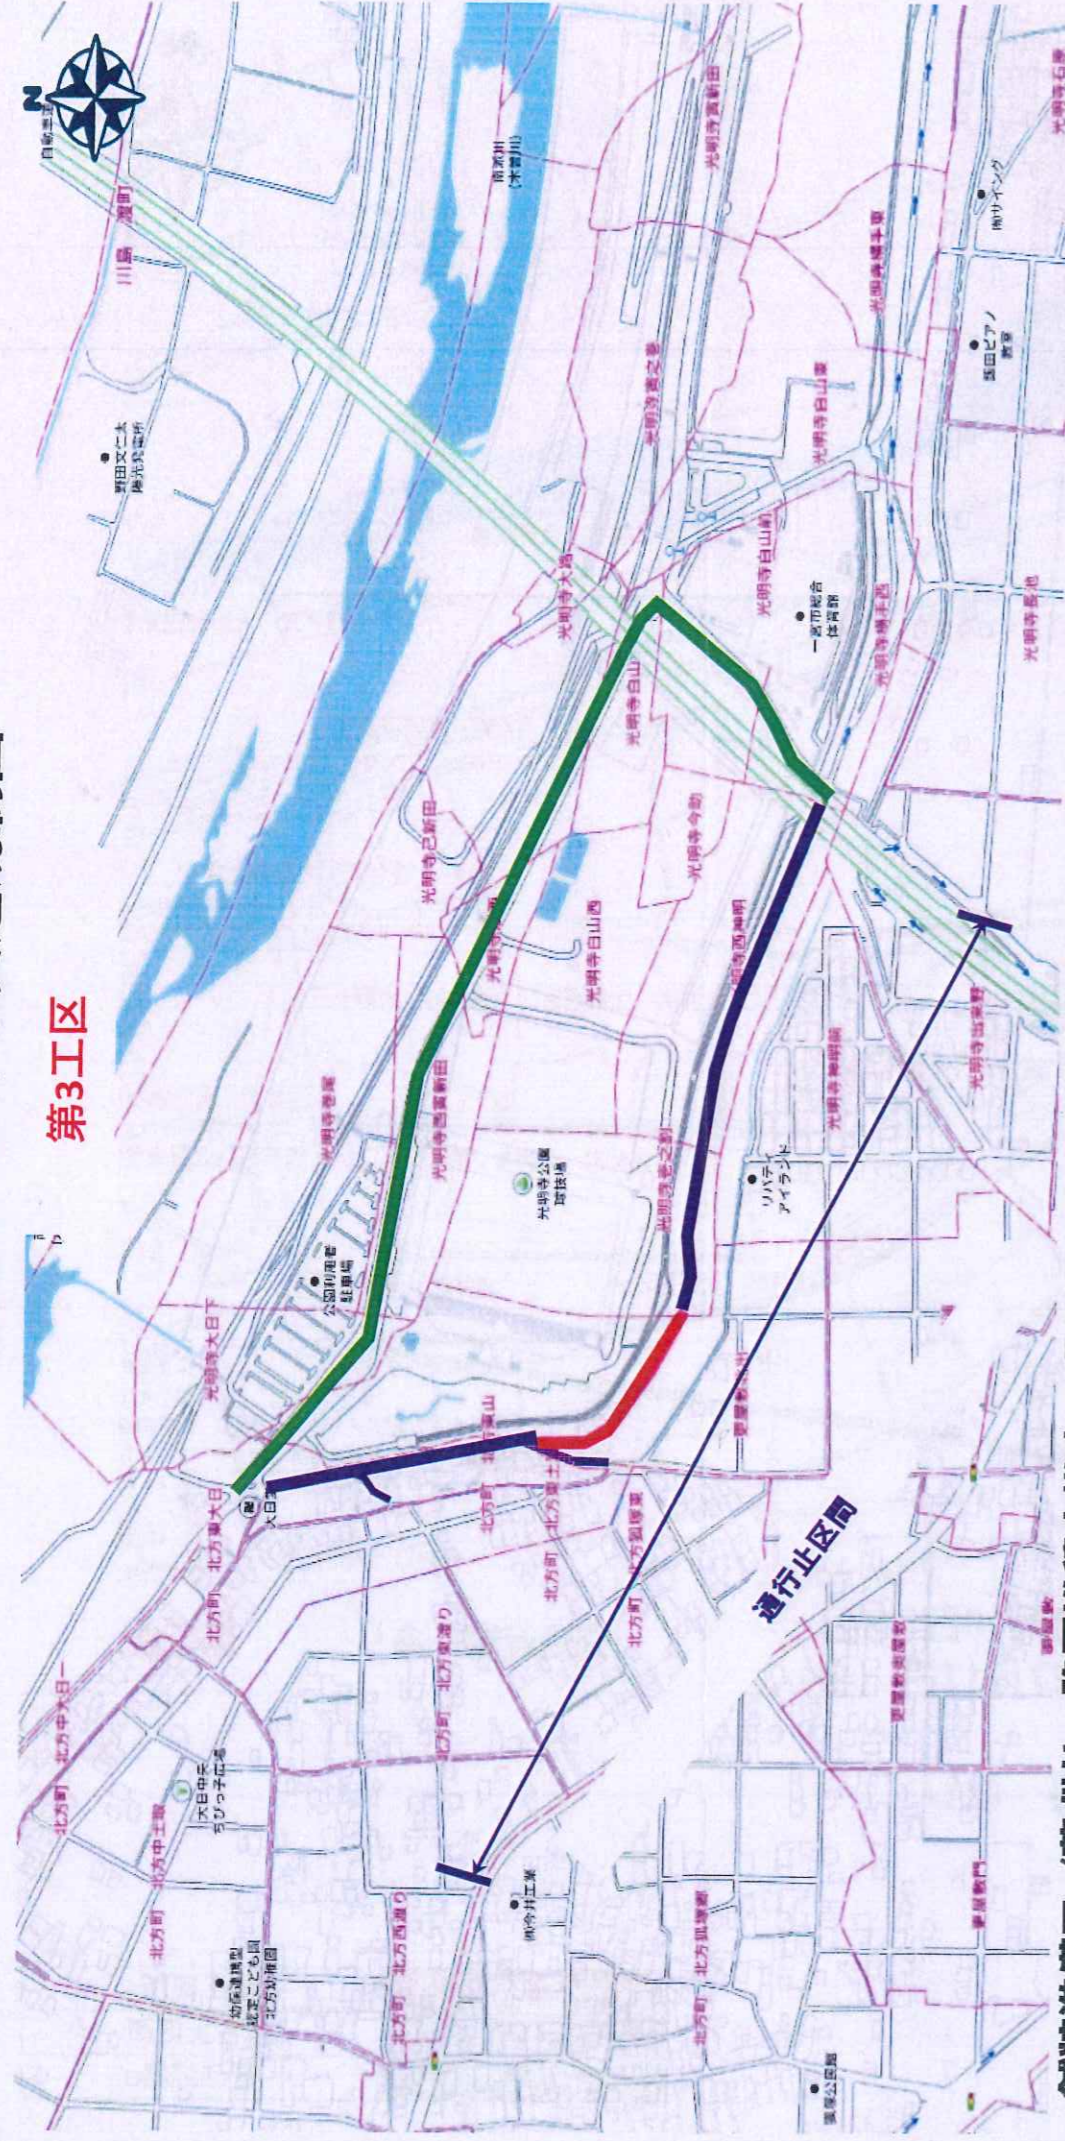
第3工区

通行止区間

光明寺公園
球技場

公園利用者
駐車場

ソリデア
アイランド

一宮市総合
体育館

野田文仁太
陽光発電所

坂田ピアノ
教室

大日中央
ちびっ子広場

幼保連携型
認定こども園
北方幼稚園

㈱今井工業

光明寺大西

光明寺白山

光明寺白山西

光明寺今割

光明寺西海戸

光明寺荒新田

光明寺蔵之割

光明寺大日下

北方町

北方東大日

北方中大日一

北方中土居

北方西通り

北方東通り

北方東土居

光明寺浦崎

川島

渡町

自動車道